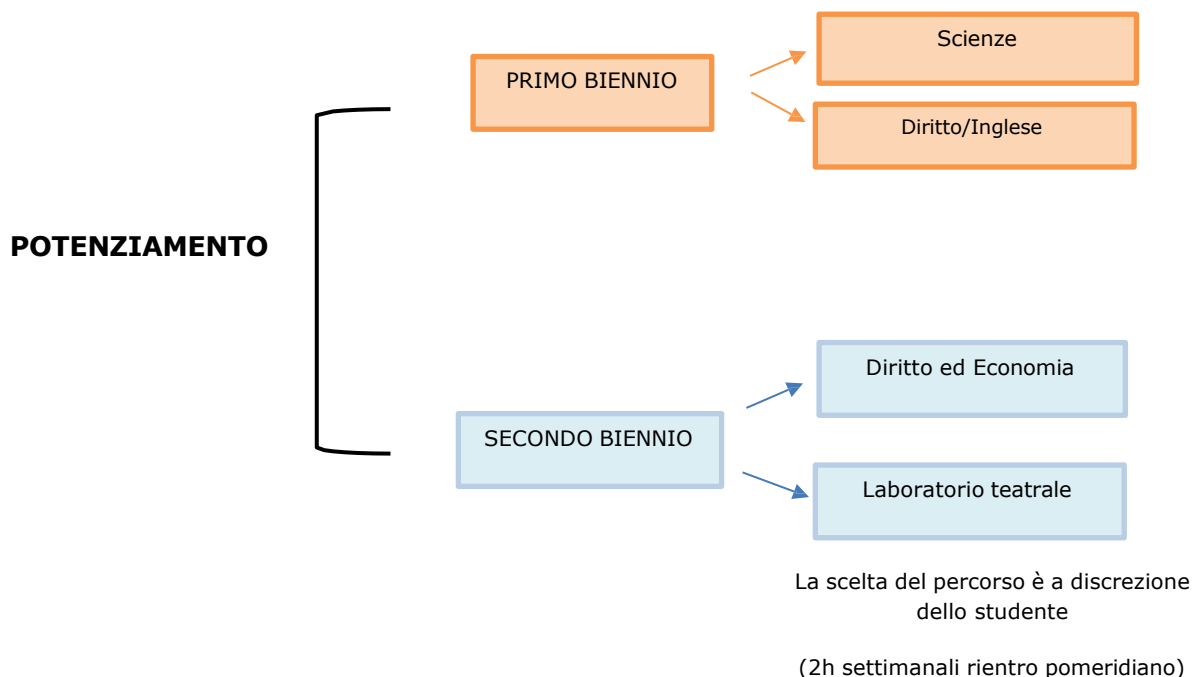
POTENZIAMENTO

PRIMO BIENNIO

Scienze

Diritto/Inglese

SECONDO BIENNIO

Diritto ed Economia

Laboratorio teatrale

La scelta del percorso è a discrezione dello studente

(2h settimanali rientro pomeridiano)